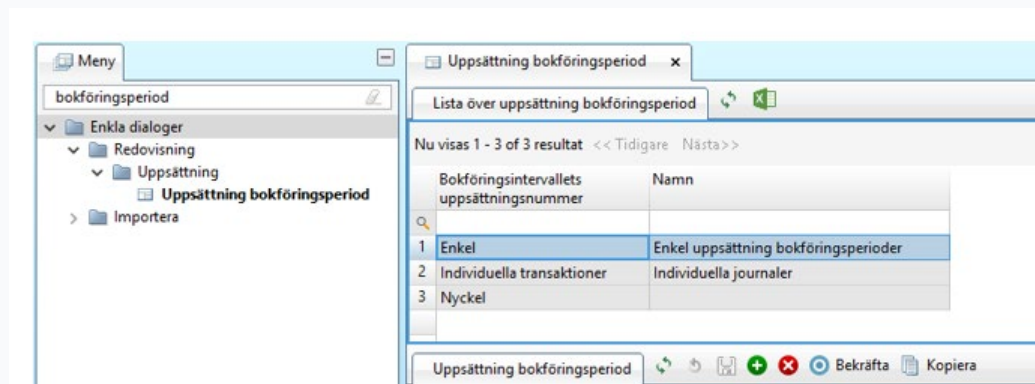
Meny

bokföringsperiod

Enkla dialoger
Redovisning
Uppsättning
Uppsättning bokföringsperiod
Importera

Uppsättning bokföringsperiod ×

Lista över uppsättning bokföringsperiod

Nu visas 1 - 3 of 3 resultat << Tidigare Nästa>>

| | Bokföringsintervallets uppsättningsnummer | Namn |
|---|---|---|
| | | |
| 1 | Enkel | Enkel uppsättning bokföringsperioder |
| 2 | Individuella transaktioner | Individuella journaler |
| 3 | Nyckel | |

Uppsättning bokföringsperiod

Bekräfta Kopiera